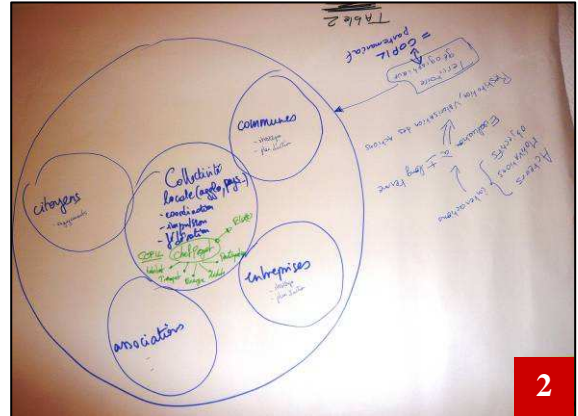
TABLE 2

communes
- stratégie
- plan d'action

citoyens
- engagements

Collectivité locale (agglo, pays...)
- coordination
- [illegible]
- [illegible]

Chef Projet
COPIL
PCET
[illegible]
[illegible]
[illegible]
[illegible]

entreprises
- stratégie
- plan d'action

associations

Périmètre géographique
= COPIL partenariat

Acteurs à mobiliser
objectifs
engagements
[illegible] + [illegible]
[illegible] valorisation des actions

2